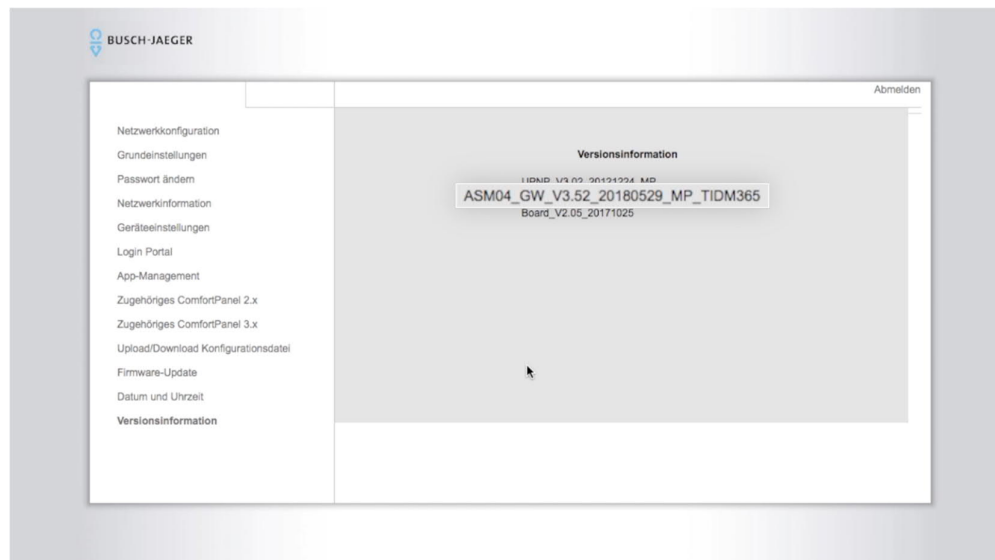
BUSCH-JAEGER

Abmelden

Netzwerkkonfiguration
Grundeinstellungen
Passwort ändern
Netzwerkinformation
Geräteeinstellungen
Login Portal
App-Management
Zugehöriges ComfortPanel 2.x
Zugehöriges ComfortPanel 3.x
Upload/Download Konfigurationsdatei
Firmware-Update
Datum und Uhrzeit
Versionsinformation

Versionsinformation

UPNP_V3.02_20121224_MP
ASM04_GW_V3.52_20180529_MP_TIDM365
Board_V2.05_20171025